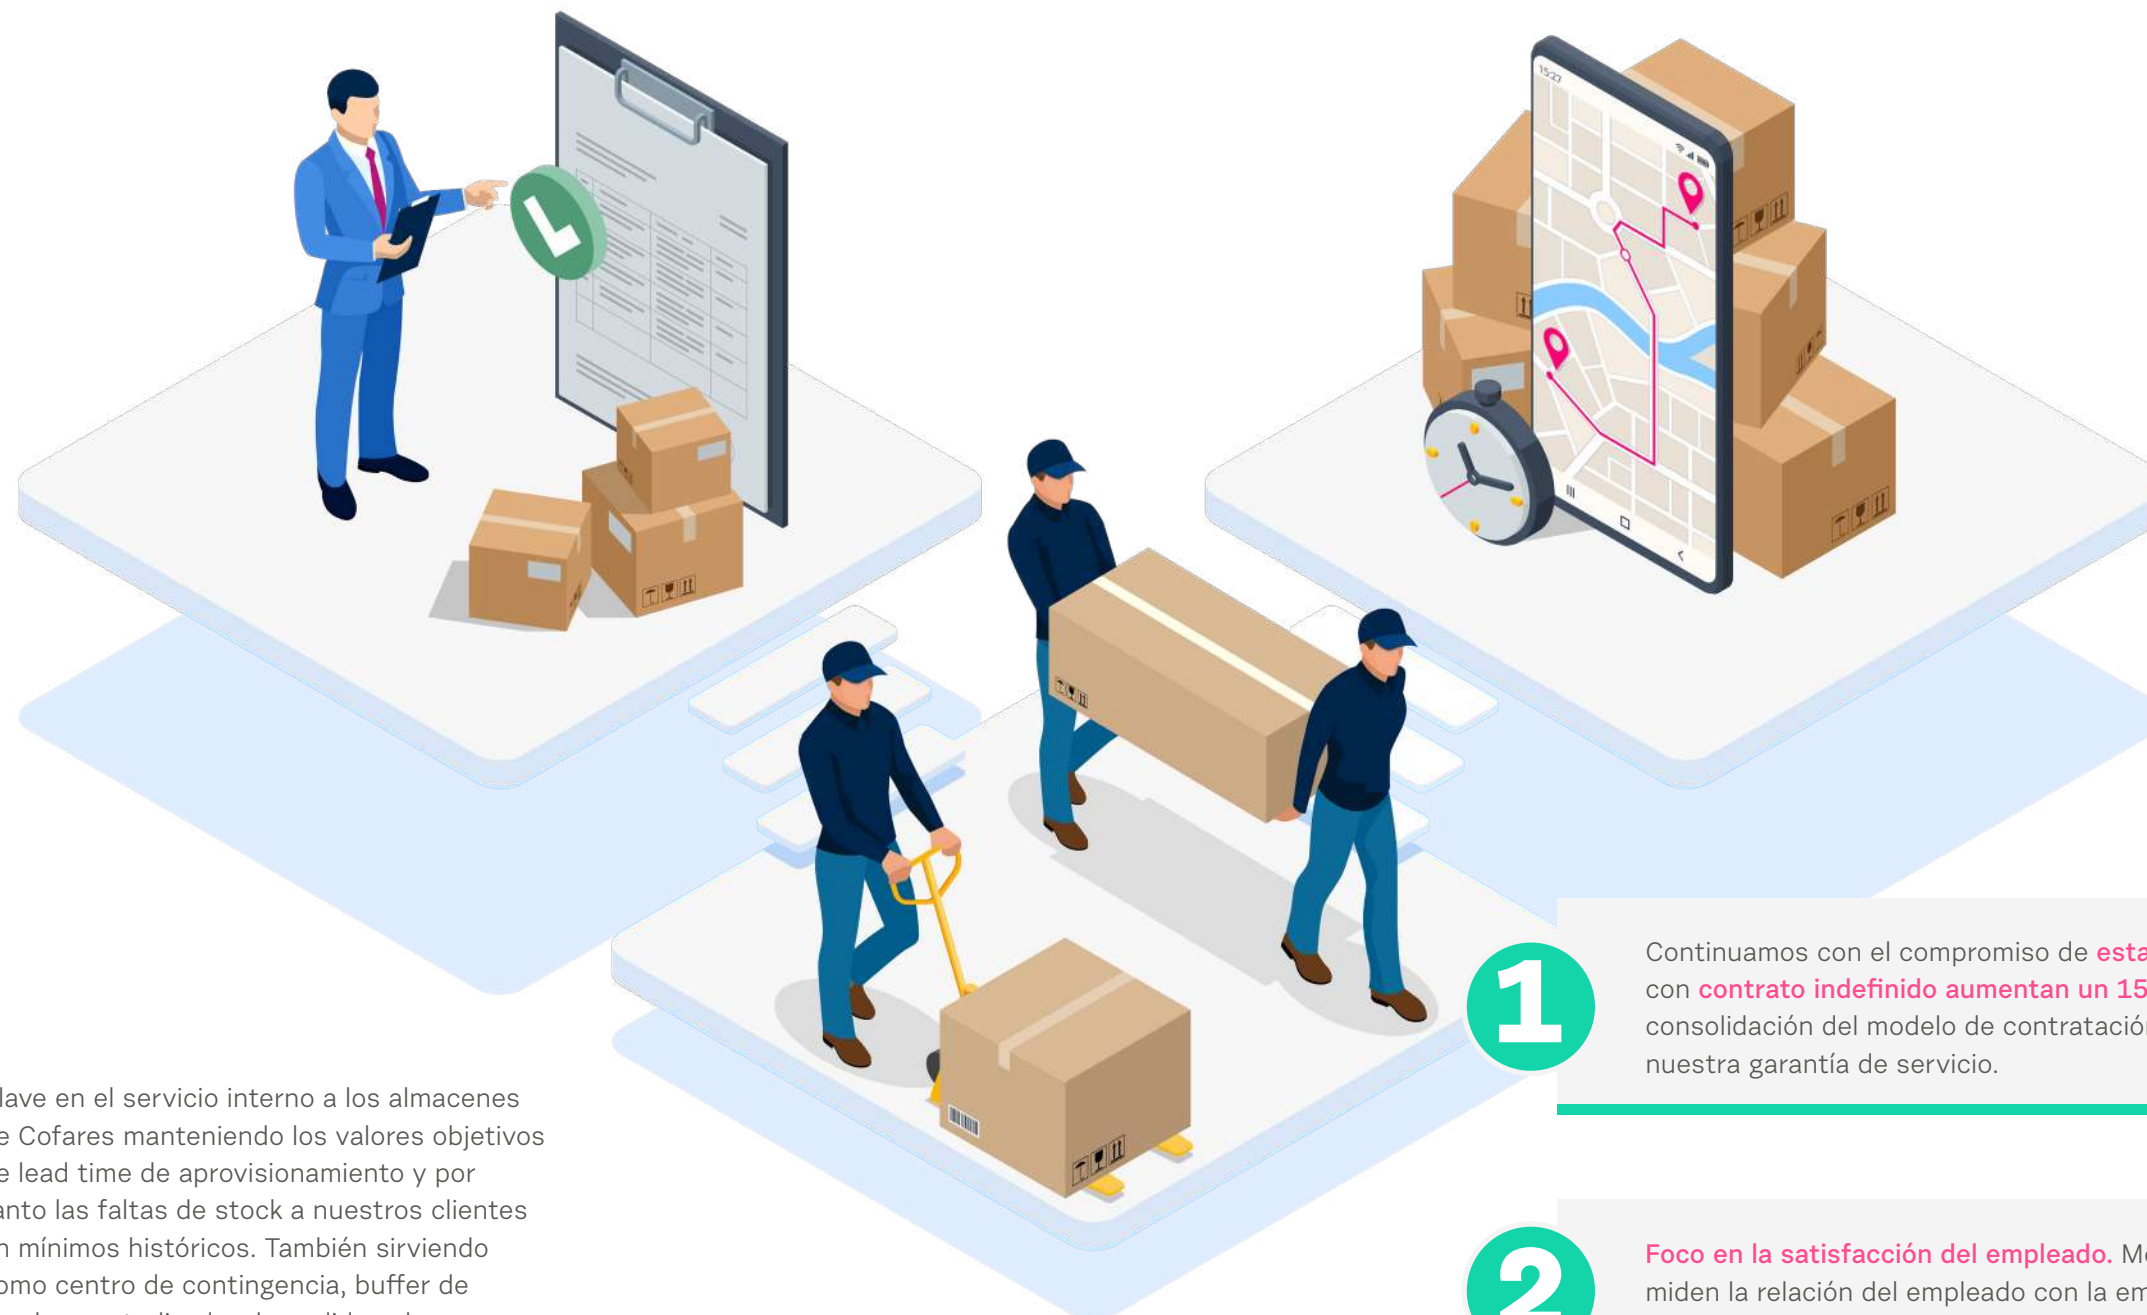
15:27

lave en el servicio interno a los almacenes e Cofares manteniendo los valores objetivos e lead time de aprovisionamiento y por anto las faltas de stock a nuestros clientes n mínimos históricos. También sirviendo omo centro de contingencia, buffer de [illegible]

1

Continuamos con el compromiso de esta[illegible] con contrato indefinido aumentan un 15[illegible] consolidación del modelo de contratació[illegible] nuestra garantía de servicio.

2

Foco en la satisfacción del empleado. M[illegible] miden la relación del empleado con la em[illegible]